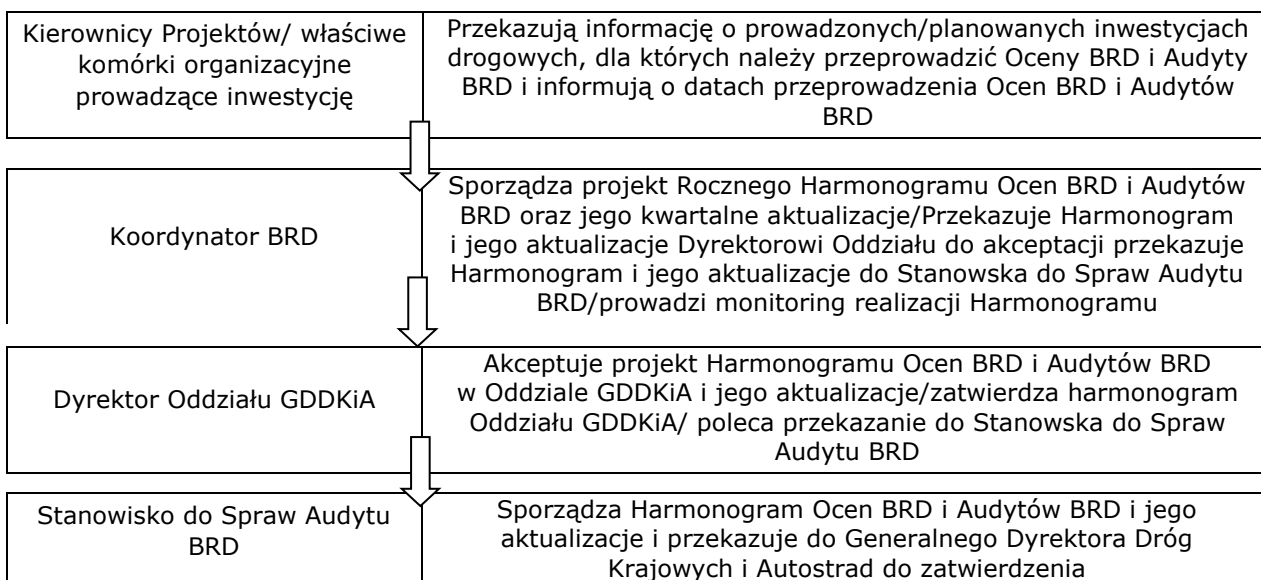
| Kierownicy Projektów/ właściwe komórki organizacyjne prowadzące inwestycję | Przekazują informację o prowadzonych/planowanych inwestycjach drogowych, dla których należy przeprowadzić Oceny BRD i Audyty BRD i informują o datach przeprowadzenia Ocen BRD i Audytów BRD |
|---|---|
| Koordynator BRD | Sporządza projekt Rocznego Harmonogramu Ocen BRD i Audytów BRD oraz jego kwartalne aktualizacje/Przekazuje Harmonogram i jego aktualizacje Dyrektorowi Oddziału do akceptacji przekazuje Harmonogram i jego aktualizacje do Stanowska do Spraw Audytu BRD/prowadzi monitoring realizacji Harmonogramu |
| Dyrektor Oddziału GDDKiA | Akceptuje projekt Harmonogramu Ocen BRD i Audytów BRD w Oddziale GDDKiA i jego aktualizacje/zatwierdza harmonogram Oddziału GDDKiA/ poleca przekazanie do Stanowska do Spraw Audytu BRD |
| Stanowisko do Spraw Audytu BRD | Sporządza Harmonogram Ocen BRD i Audytów BRD i jego aktualizacje i przekazuje do Generalnego Dyrektora Dróg Krajowych i Autostrad do zatwierdzenia |